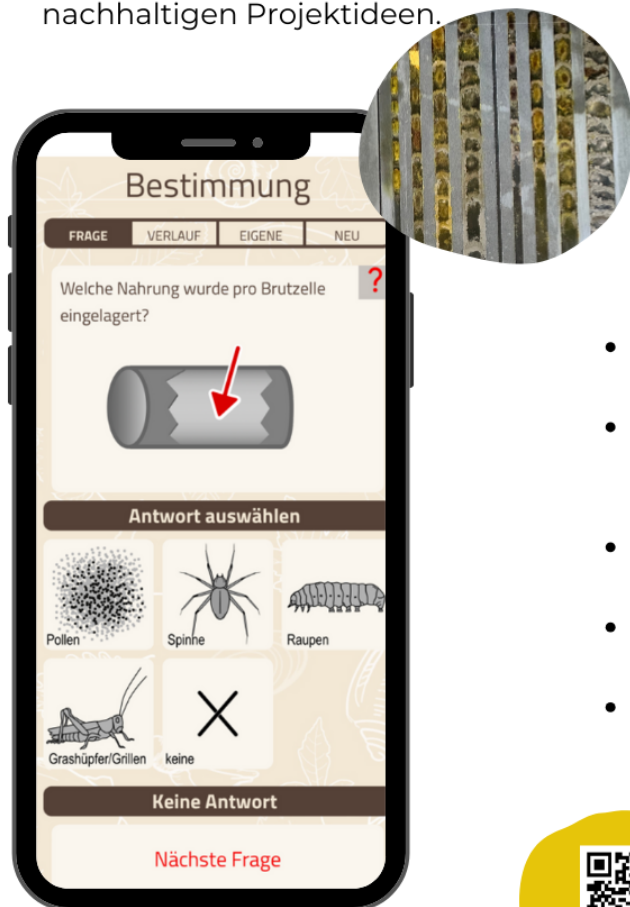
nachhaltigen Projektideen.

Bestimmung

FRAGE VERLAUF EIGENE NEU

Welche Nahrung wurde pro Brutzelle eingelagert?

?

Antwort auswählen

Pollen

Spinne

Raupen

Grashüpfer/Grillen

keine

Keine Antwort

Nächste Frage